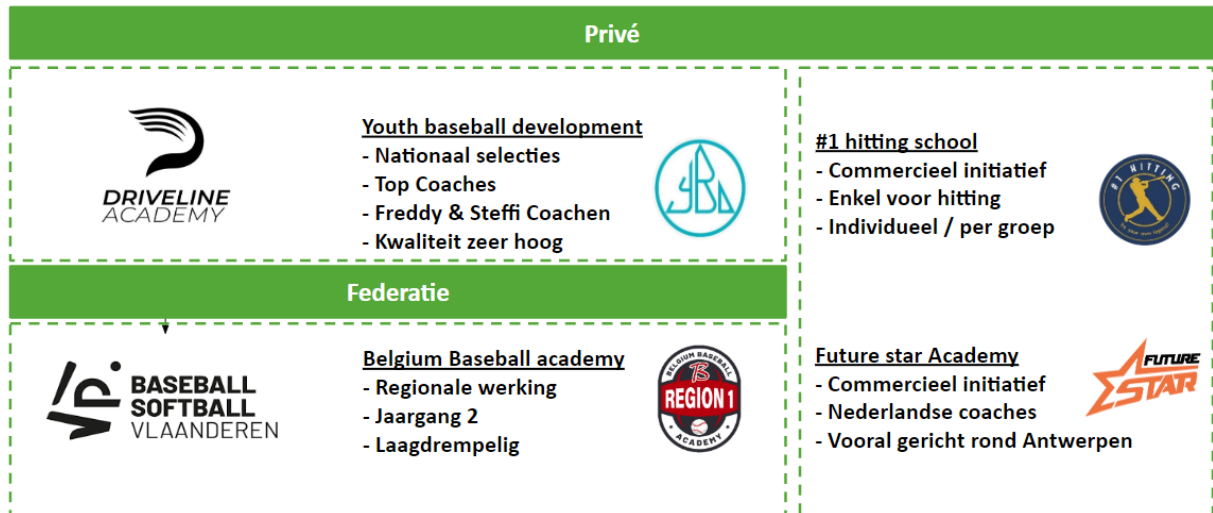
Privé

DRIVELINE ACADEMY

Youth baseball development
- Nationaal selecties
- Top Coaches
- Freddy & Steffi Coachen
- Kwaliteit zeer hoog

YBD

#1 hitting school
- Commercieel initiatief
- Enkel voor hitting
- Individueel / per groep

#1 HITTING

Federatie

BASEBALL SOFTBALL VLAANDEREN

Belgium Baseball academy
- Regionale werking
- Jaargang 2
- Laagdrempelig

BELGIUM BASEBALL REGION 1 ACADEMY

Future star Academy
- Commercieel initiatief
- Nederlandse coaches
- Vooral gericht rond Antwerpen

FUTURE STAR